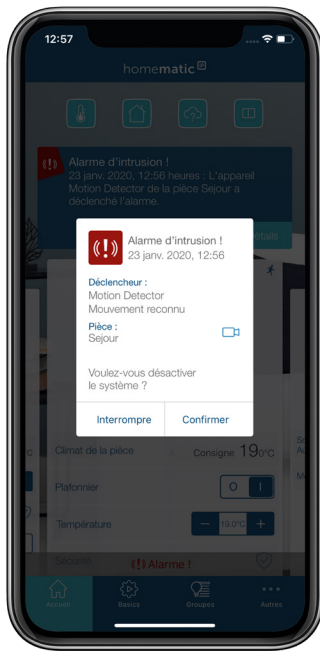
12:57

homematic

Alarme d'intrusion !
23 janv. 2020, 12:56 heures : L'appareil Motion Detector de la pièce Sejour a déclenché l'alarme.

Alarme d'intrusion !
23 janv. 2020, 12:56

Déclencheur :
Motion Detector
Mouvement reconnu

Pièce :
Sejour

Voulez-vous désactiver le système ?

Interrompre
Confirmer

Climat de la pièce
Consigne 19,0°C

Plafonnier
O I

Température
19.0°C

Sécurité
Alarme !

Accueil
Basics
Groupes
Autres